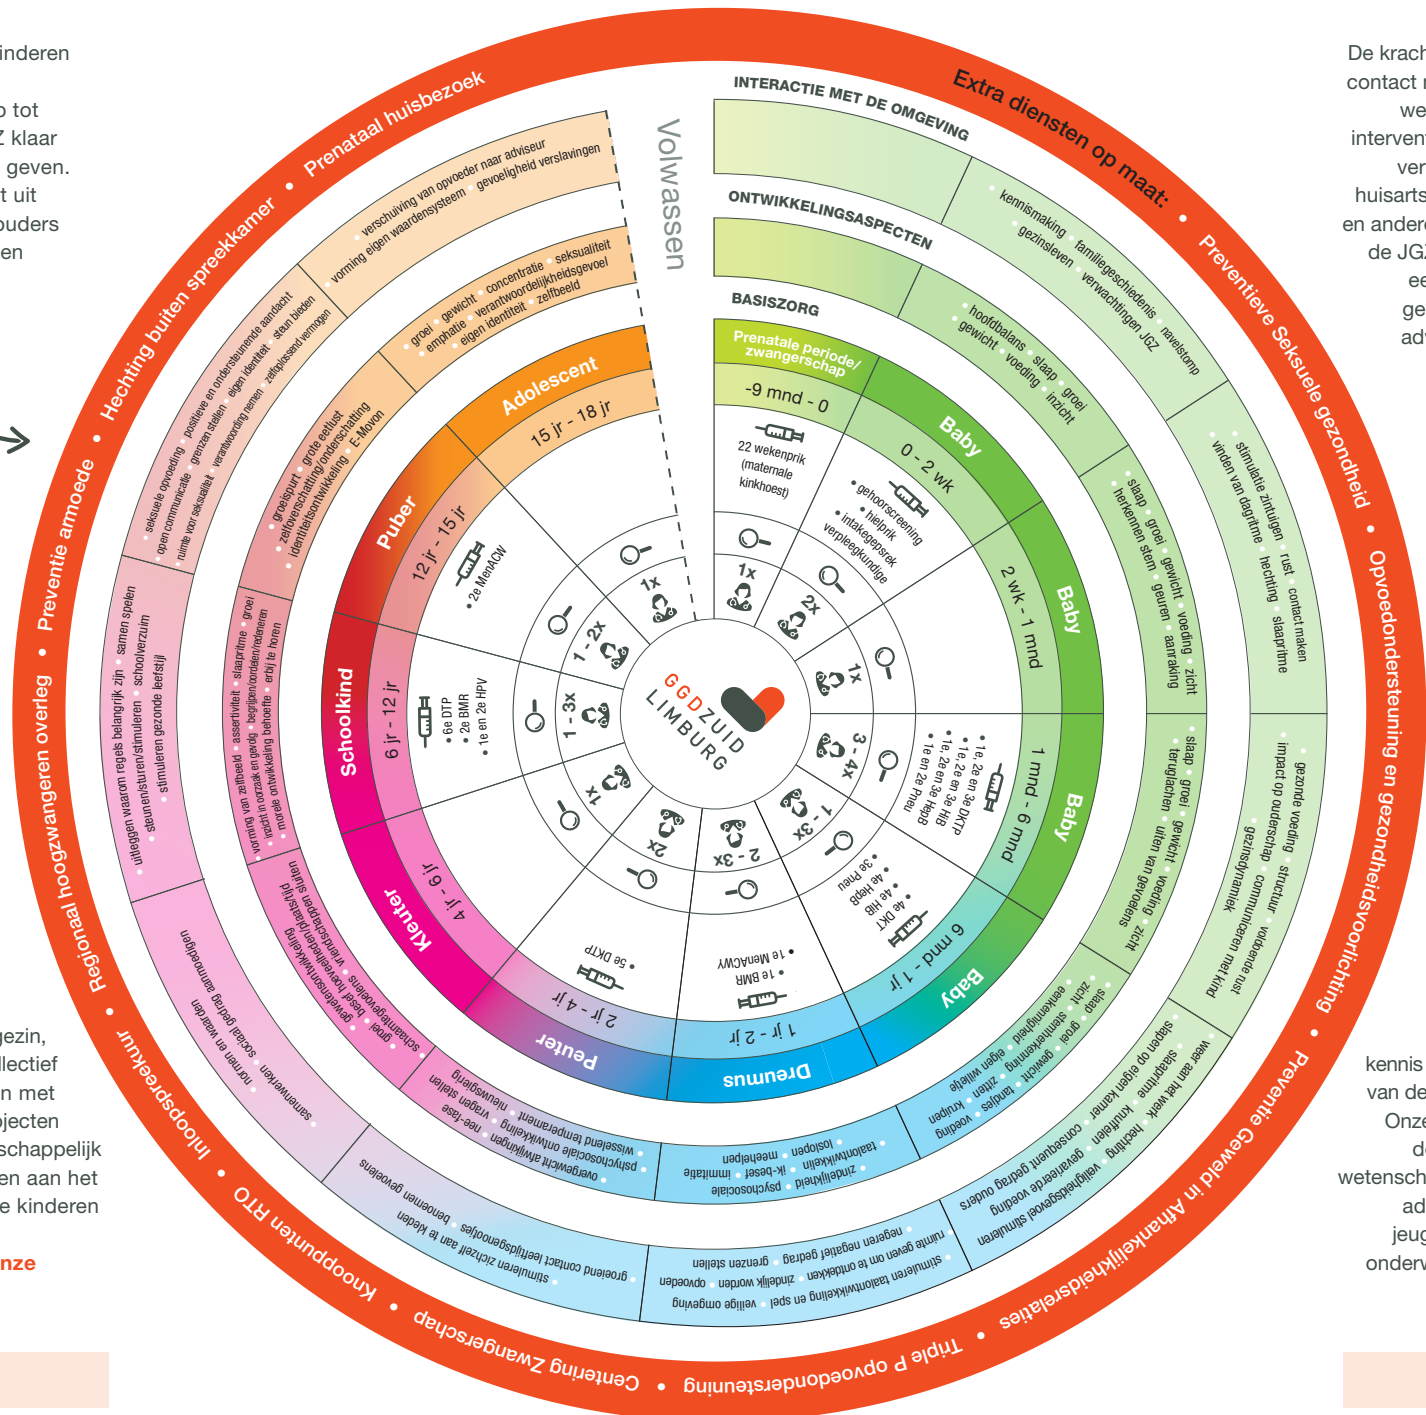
inderen

o tot
Z klaar
geven.
t uit
ouders
en

De krach
contact
we
intervent
ver
huisarts
en andere
de JGZ
ee
ge
adv

gezin,
llectief
n met
jecten
schappelijk
en aan het
e kinderen

nze

kennis
van de
Onze
d
wetensch
ad
jeug
onderw

Extra diensten op maat: • Preventieve Seksuele gezondheid • Opvoedondersteuning en gezondheidsvoorlichting • Preventie Geweld in Afhankelijkheidsrelaties • Triple P opvoedondersteuning • Centering Zwangerschap • Knooppunten RTO • Inloopspreekuur • Regionaal hoogzwangeren overleg • Preventie armoede • Hechting buiten spreekkamer • Prenataal huisbezoek

INTERACTIE MET DE OMGEVING
ONTWIKKELINGSASPECTEN
BASISZORG

Volwassen

Prenatale periode/ zwangerschap
-9 mnd - 0
22 wekenprik (maternale kinkhoest)
1x

Baby
0 - 2 wk
• gehoorscreening • hielprik • intakegesprek verpleegkundige
2x

Baby
2 wk - 1 mnd
1x

Baby
1 mnd - 6 mnd
• 1e, 2e en 3e DKTP • 1e, 2e en 3e HIB • 1e, 2e en 3e HepB • 1e en 2e Pneu
3 - 4x

Baby
6 mnd - 1 jr
• 3e Pneu • 4e HIB • 4e HepB • 4e DKT
1 - 3x

Dreumus
1 jr - 2 jr
• 1e BMR • 1e MenACWY
2 - 3x

Peuter
2 jr - 4 jr
• 5e DKTP
2x

Kleuter
4 jr - 6 jr
1x

Schoolkind
6 jr - 12 jr
• 6e DTP • 2e BMR • 1e en 2e HPV
1 - 3x

Puber
12 jr - 15 jr
• 2e MenACW
1 - 2x

Adolescent
15 jr - 18 jr
1x

GGDZUID LIMBURG

• kennismaking • familiegeschiedenis • navelstomp • gezinsleven • verwachtingen JGZ
• hoofdbalans • slaap • groei • gewicht • voeding • inzicht
• stimulatie zintuigen • rust • contact maken • vinden van dagritme • hechting • slaapritme
• slaap • groei • gewicht • voeding • zicht • herkennen stem • geuren • aanraking
• gezonde voeding • structuur • impact op ouderschap • communiceren met kind • gezinsdynamiek • voldoende rust
• slaap • groei • gewicht • teruglachen • uiten van gevoelens • voeding • zicht
• wee aan het werk • slaapritme • slapen op eigen kamer • hechting • knuffelen • consequent gedrag ouders • veiligheidsgevoel stimuleren • gevarieerde voeding
• slaap • groei • gewicht • tandjes • zitten • kruipen • voeding • zicht • eenkennigheid • stemherkenning • eigen wilsuiting
• taalontwikkelen • lopen • zindelijkheid • meepraten • ik-besef • imitatie • psychosociale
• stimuleren taalontwikkeling en spel • veilige omgeving • ruimte geven om te ontdekken • zindelijk worden • opvoeden • negeren negatief gedrag • grenzen stellen
• wisselend temperament • psychosociale ontwikkeling • nieuwsgierig • vragen stellen • overgewicht afwijkingen • nee-fase
• groeiend contact leeftijdsgenootjes • benoemen gevoelens • stimuleren zichzelf aan te kleden
• groei • gewetensontwikkeling • besef hoeveelheden/plaats/tijd • vriendschappen sluiten • schaamtegevoelens
• samenwerken • normen en waarden • sociaal gedrag aanmoedigen
• groei • slaapritme • assertiviteit • vorming van zelfbeeld • inzicht in oorzaak en gevolg • begrijpen/oordelen/redeneren • morele ontwikkeling behoefte • erbij te horen
• uitleggen waarom regels belangrijk zijn • samen spelen • steunen/sturen/stimuleren • schoolverzuim • stimuleren gezonde leefstijl
• groeispurt • grote eetlust • zelfoverschatting/onderschatting • identiteitsontwikkeling • E-Movon
• seksuele opvoeding • positieve en ondersteunende aandacht • open communicatie • grenzen stellen • eigen identiteit • steun bieden • ruimte voor seksualiteit • verantwoording nemen • zelfoplossend vermogen
• groei • gewicht • concentratie • seksualiteit • emphatie • verantwoordelijkheidsgevoel • eigen identiteit • zelfbeeld
• verschuiving van opvoeder naar adviseur • vorming eigen waardensysteem • gevoeligheid verslavingen